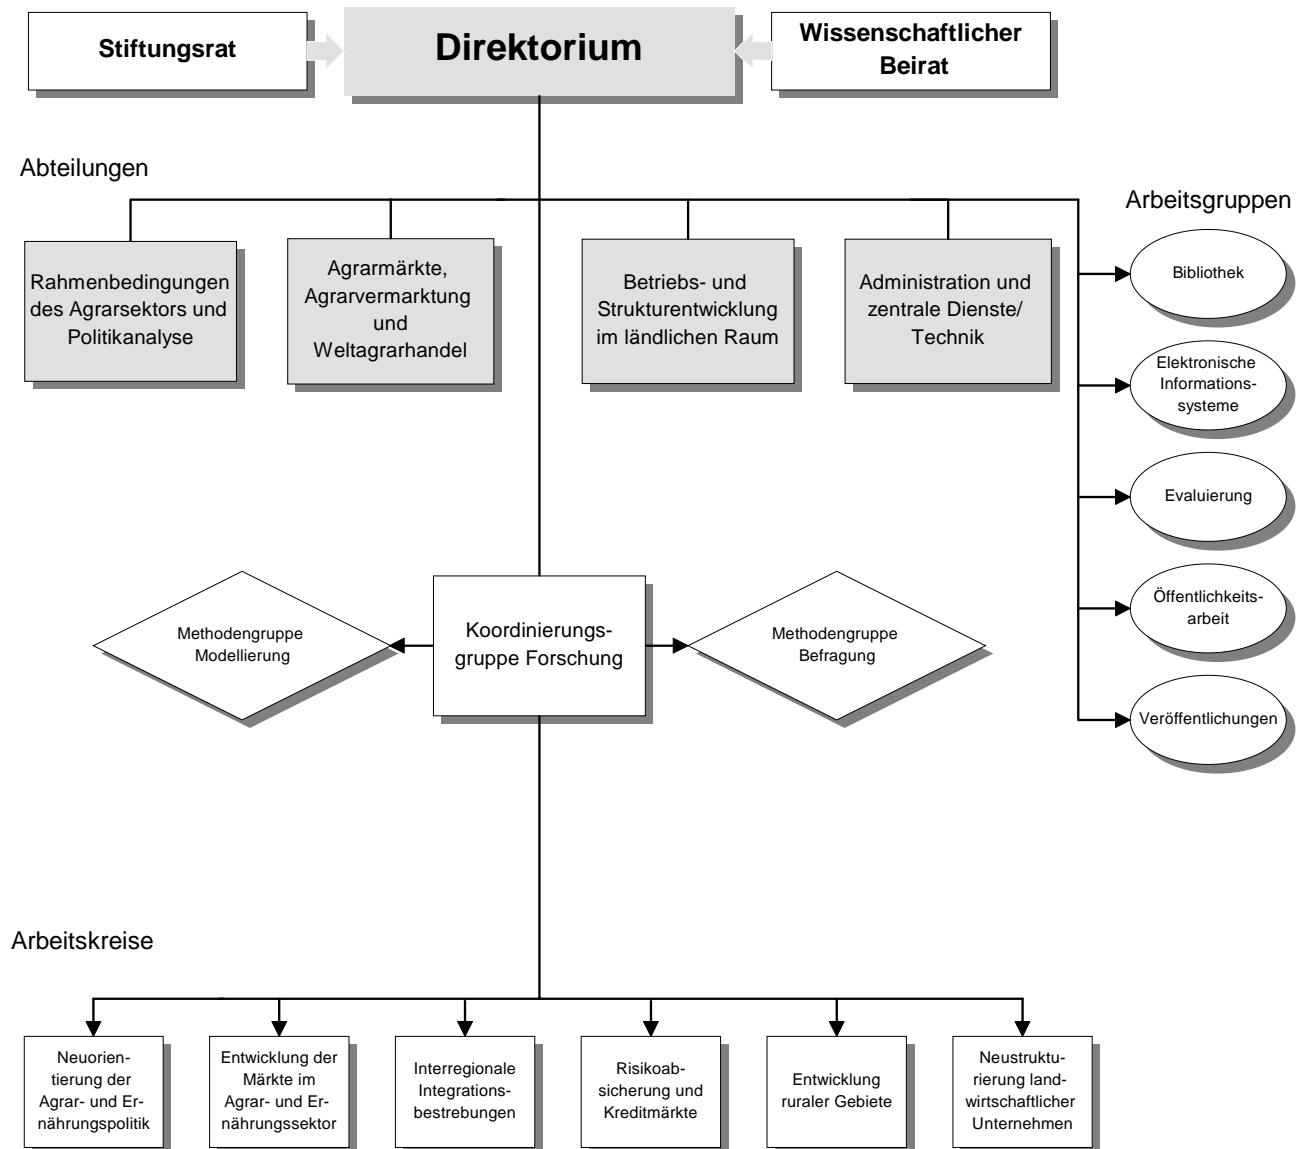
Stiftungsrat

Direktorium

Wissenschaftlicher Beirat

Abteilungen

Arbeitsgruppen

Rahmenbedingungen des Agrarsektors und Politikanalyse

Agrarmärkte, Agrarvermarktung und Weltagrarhandel

Betriebs- und Strukturentwicklung im ländlichen Raum

Administration und zentrale Dienste/ Technik

Bibliothek

Elektronische Informationssysteme

Evaluierung

Öffentlichkeitsarbeit

Veröffentlichungen

Methodengruppe Modellierung

Koordinierungsgruppe Forschung

Methodengruppe Befragung

Arbeitskreise

Neuorientierung der Agrar- und Ernährungspolitik

Entwicklung der Märkte im Agrar- und Ernährungssektor

Interregionale Integrationsbestrebungen

Risikoabsicherung und Kreditmärkte

Entwicklung ruraler Gebiete

Neustrukturierung landwirtschaftlicher Unternehmen